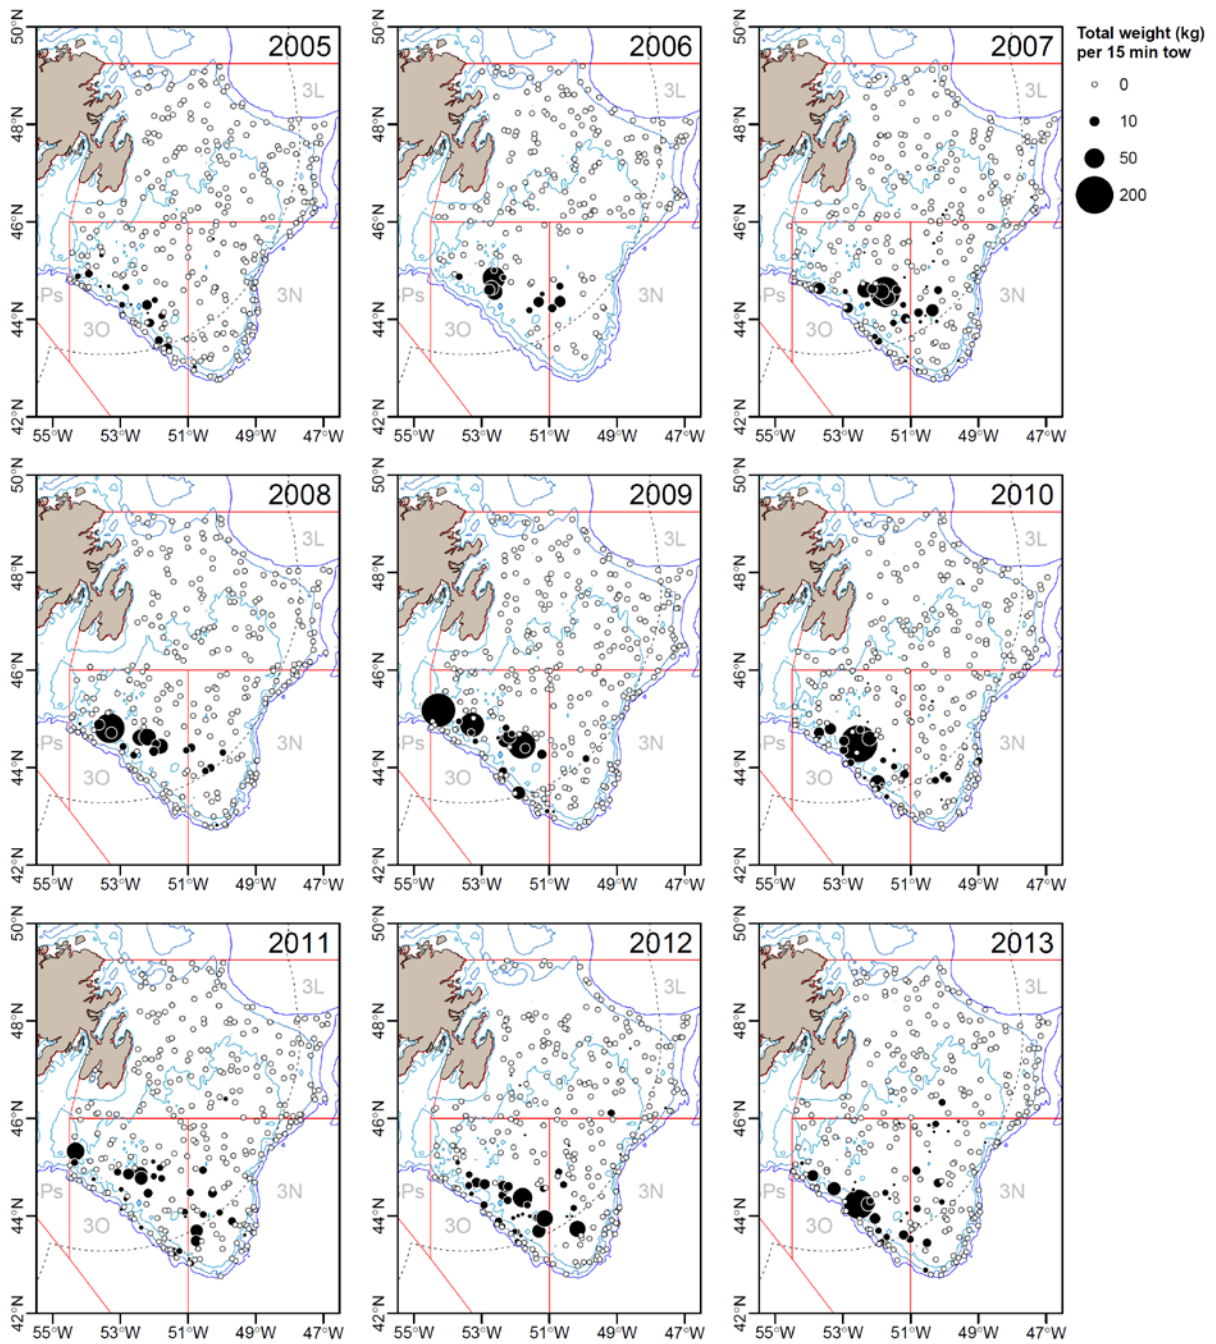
2005
3L
Ps
3N
3O
50°N
48°N
46°N
44°N
42°N
55°W 53°W 51°W 49°W 47°W

2006
3L
Ps
3N
3O
50°N
48°N
46°N
44°N
42°N
55°W 53°W 51°W 49°W 47°W

2007
3L
Ps
3N
3O
50°N
48°N
46°N
44°N
42°N
55°W 53°W 51°W 49°W 47°W

Total weight (kg) per 15 min tow
0
10
50
200

2008
3L
Ps
3N
3O
50°N
48°N
46°N
44°N
42°N
55°W 53°W 51°W 49°W 47°W

2009
3L
Ps
3N
3O
50°N
48°N
46°N
44°N
42°N
55°W 53°W 51°W 49°W 47°W

2010
3L
Ps
3N
3O
50°N
48°N
46°N
44°N
42°N
55°W 53°W 51°W 49°W 47°W

2011
3L
Ps
3N
3O
50°N
48°N
46°N
44°N
42°N
55°W 53°W 51°W 49°W 47°W

2012
3L
Ps
3N
3O
50°N
48°N
46°N
44°N
42°N
55°W 53°W 51°W 49°W 47°W

2013
3L
Ps
3N
3O
50°N
48°N
46°N
44°N
42°N
55°W 53°W 51°W 49°W 47°W